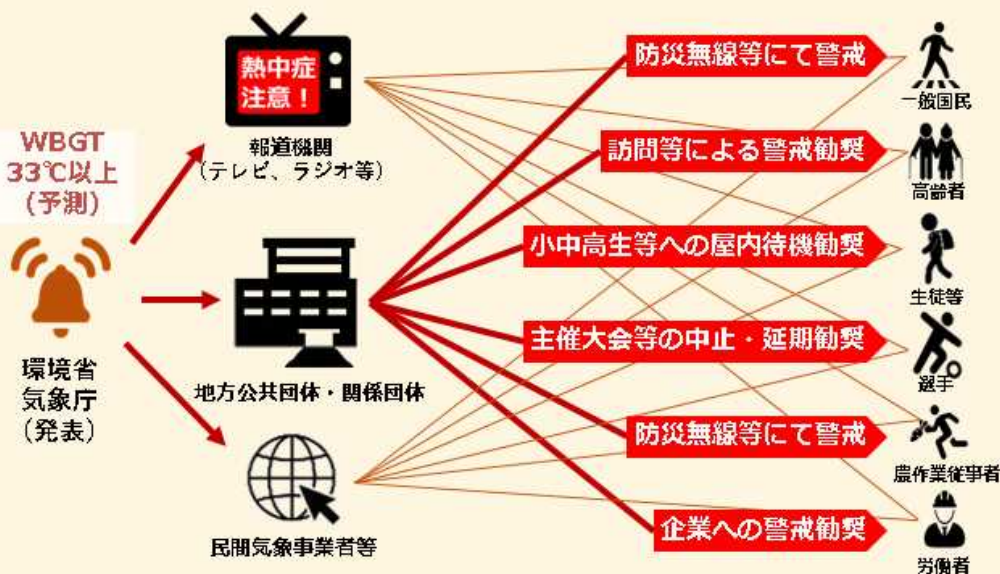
WBGT
33℃以上
（予測）

環境省
気象庁
（発表）

熱中症
注意！

報道機関
（テレビ、ラジオ等）

地方公共団体・関係団体

民間気象事業者等

防災無線等にて警戒

訪問等による警戒勧奨

小中高生等への屋内待機勧奨

主催大会等の中止・延期勧奨

防災無線等にて警戒

企業への警戒勧奨

一般国民

高齢者

生徒等

選手

農作業従事者

労働者